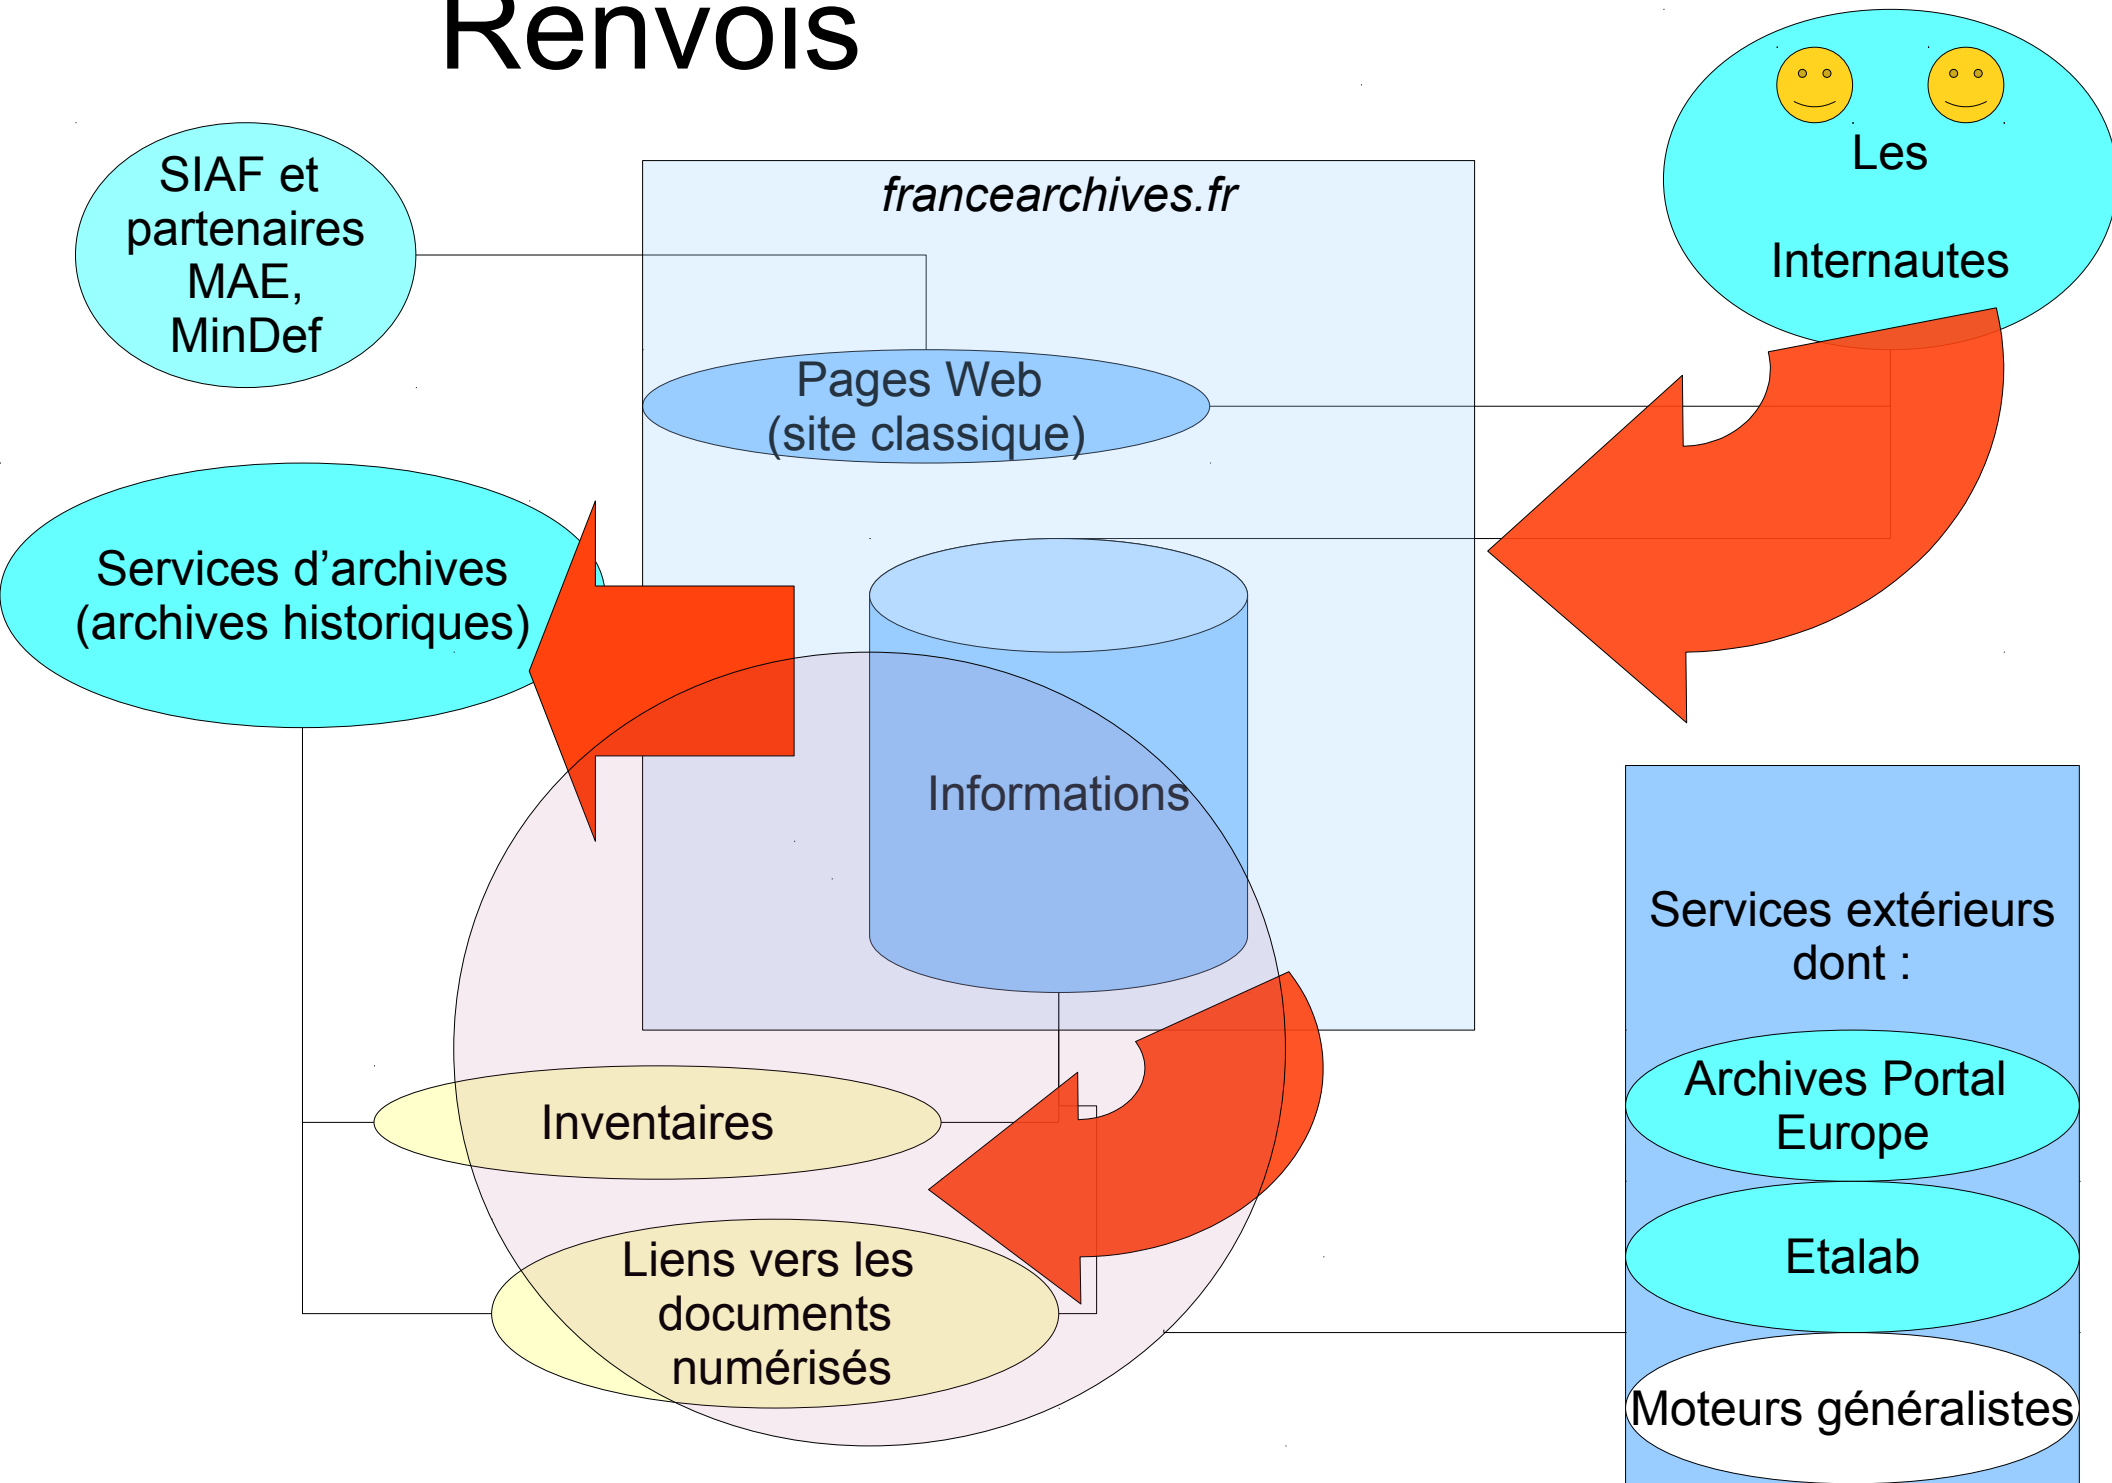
Renvois

SIAF et partenaires MAE, MinDef

francearchives.fr

Les

Internautes

Pages Web (site classique)

Services d'archives (archives historiques)

Informations

Services extérieurs dont :

Archives Portal Europe

Inventaires

Etalab

Liens vers les documents numérisés

Moteurs généralistes